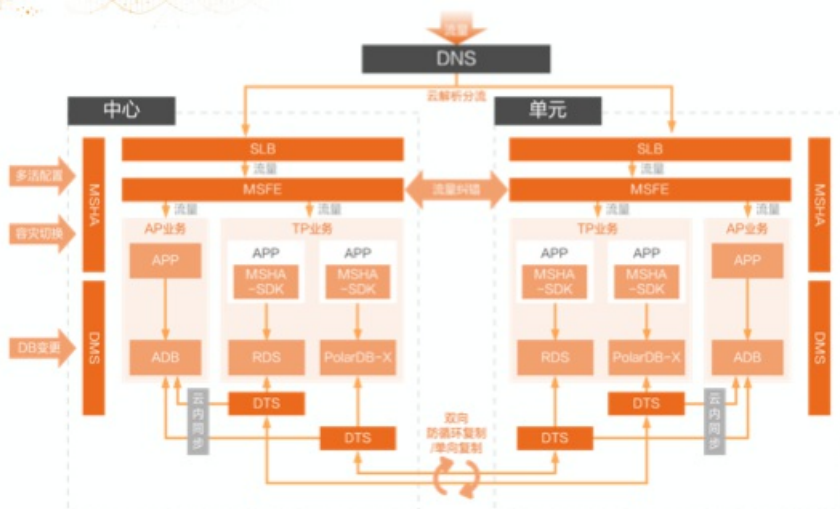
流量

DNS

云解析分流

中心

单元

多活配置

容灾切换

DB变更

MSHA

DMS

SLB

流量

MSFE

流量纠错

流量

AP业务

APP

ADB

流量

TP业务

APP

MSHA -SDK

APP

MSHA -SDK

RDS

PolarDB-X

云内同步

DTS

DTS

双向防循环复制/单向复制

SLB

流量

MSFE

流量

TP业务

APP

MSHA -SDK

APP

MSHA -SDK

RDS

PolarDB-X

流量

AP业务

APP

ADB

DTS

DTS

云内同步

MSHA

DMS